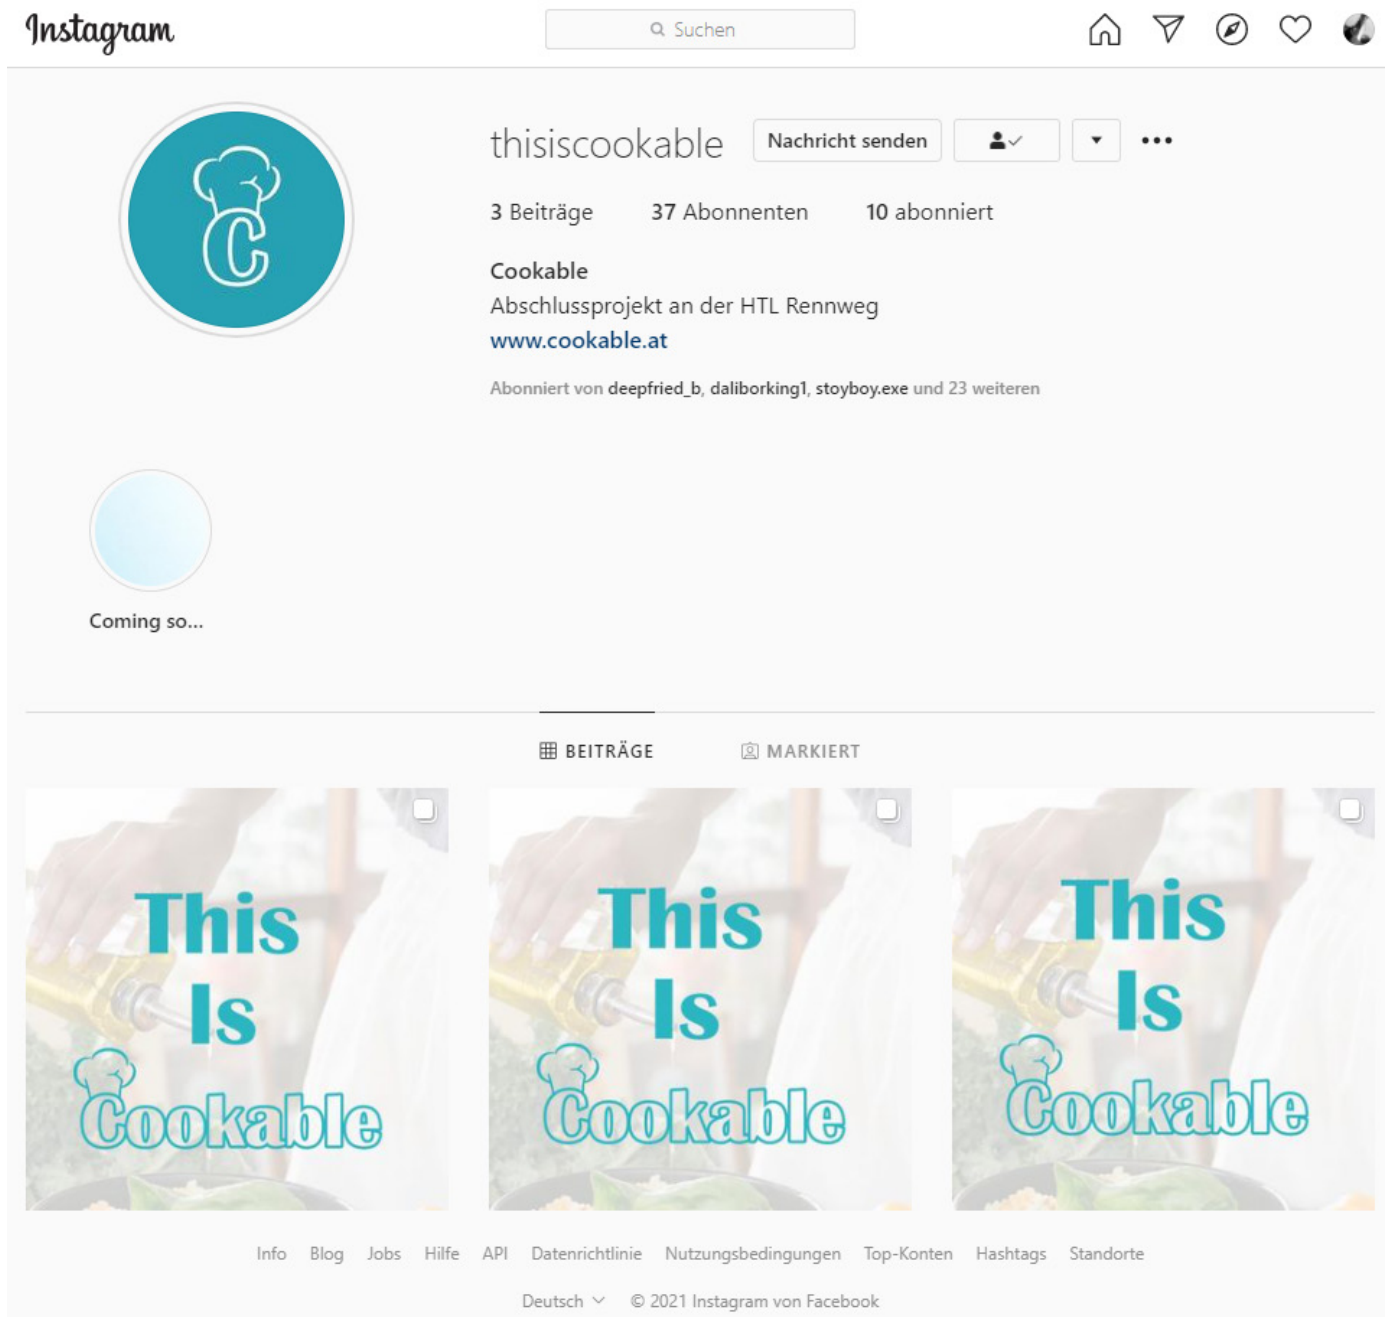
Instagram

Suchen

thisiscookable Nachricht senden

3 Beiträge 37 Abonnenten 10 abonniert

Cookable
Abschlussprojekt an der HTL Rennweg
www.cookable.at

Abonniert von deepfried_b, daliborking1, stoyboy.exe und 23 weiteren

Coming so...

BEITRÄGE MARKIERT

This Is Cookable

This Is Cookable

This Is Cookable

Info Blog Jobs Hilfe API Datenrichtlinie Nutzungsbedingungen Top-Konten Hashtags Standorte

Deutsch © 2021 Instagram von Facebook